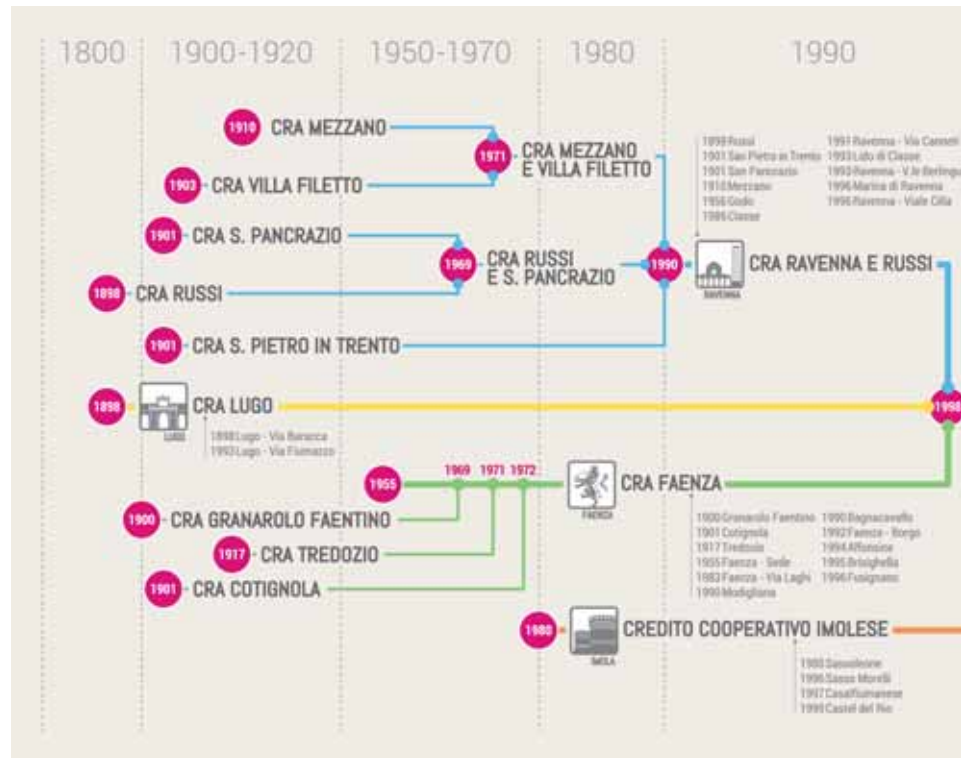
1800 1900-1920 1950-1970 1980 1990

1910 CRA MEZZANO

1971 CRA MEZZANO E VILLA FILETTO

1903 CRA VILLA FILETTO

1898 Russi
1901 San Pietro in Trento
1901 San Pancrazio
1910 Mezzano
1956 Godo
1986 Classe

1991 Ravenna - Via Cassani
1993 Lido di Classe
1993 Ravenna - V.le Berlinguer
1996 Marina di Ravenna
1996 Ravenna - Viale Cilla

1901 CRA S. PANCRAZIO

1969 CRA RUSSI E S. PANCRAZIO

1990 CRA RAVENNA E RUSSI

RAVENNA

1898 CRA RUSSI

1901 CRA S. PIETRO IN TRENTO

1898 CRA LUGO

LUGO

1898 Lugo - Via Baracca
1992 Lugo - Via Fiumazzo

1998

1955 1969 1971 1972 CRA FAENZA

FAENZA

1900 CRA GRANAROLO FAENTINO

1917 CRA TREDOZIO

1901 CRA COTIGNOLA

1900 Granarolo Faentino
1901 Cotignola
1917 Tredozio
1955 Faenza - Sede
1982 Faenza - Via Laghi
1990 Modigliana

1990 Bagnacavallo
1992 Faenza - Borgo
1994 Alfonsine
1995 Brisighella
1996 Fusignano

1980 CREDITO COOPERATIVO IMOLESE

IMOLA

1980 Sassoleone
1996 Sasso Morelli
1997 Casalfiumanese
1999 Castel del Rio